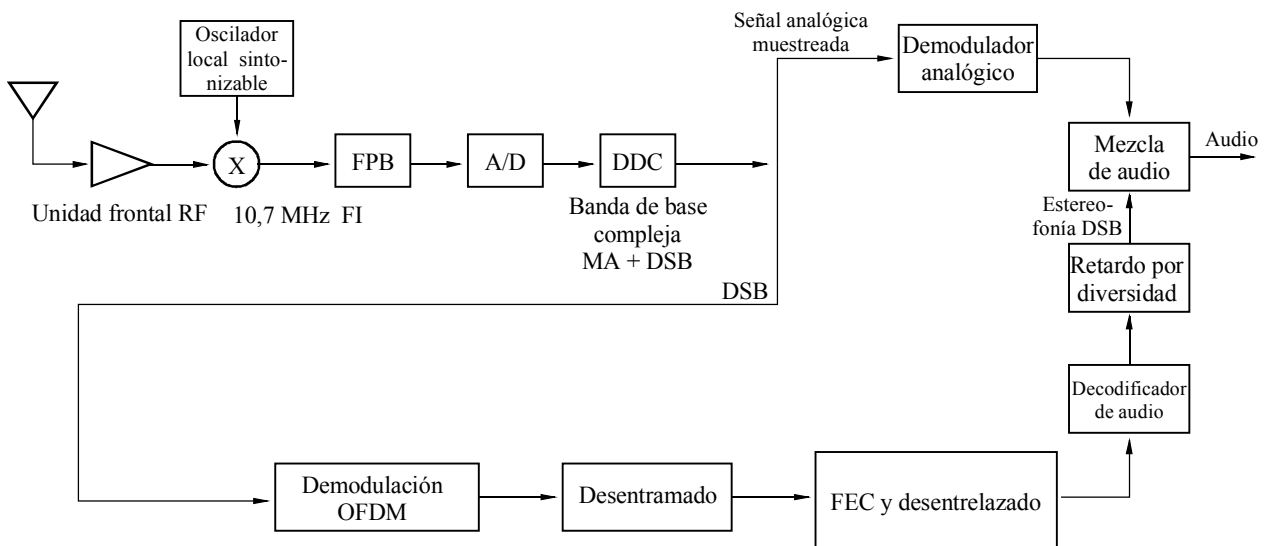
Oscilador local sintonizable

X

Unidad frontal RF

10,7 MHz FI

FPB

A/D

DDC

Banda de base compleja MA + DSB

Señal analógica muestreada

Demodulador analógico

Mezcla de audio

Audio

Estereofonía DSB

Retardo por diversidad

Decodificador de audio

DSB

Demodulación OFDM

Desentramado

FEC y desentrelazado